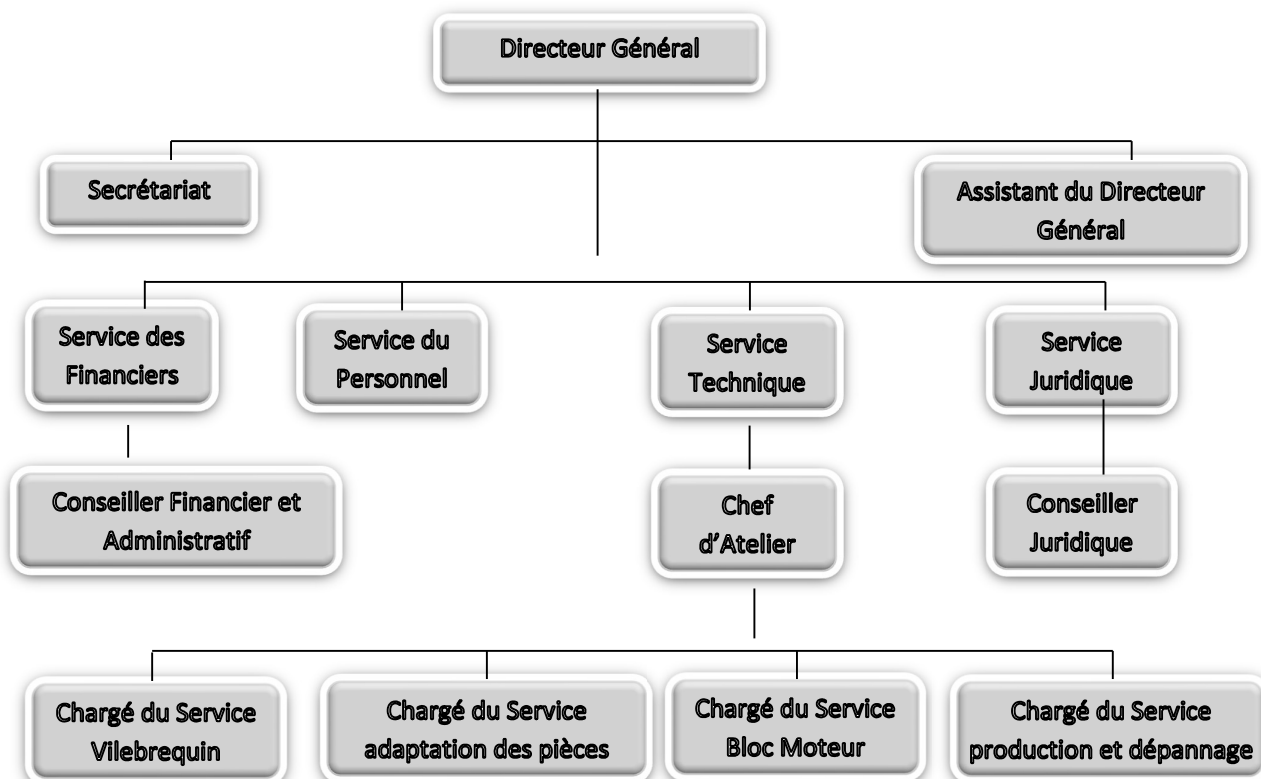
Directeur Général

Secrétariat

Assistant du Directeur Général

Service des Financiers

Service du Personnel

Service Technique

Service Juridique

Conseiller Financier et Administratif

Chef d'Atelier

Conseiller Juridique

Chargé du Service Vilebrequin

Chargé du Service adaptation des pièces

Chargé du Service Bloc Moteur

Chargé du Service production et dépannage